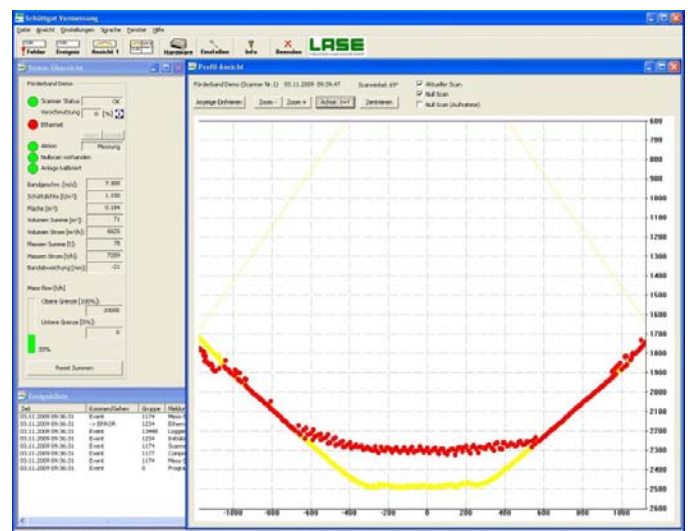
Schüttgut Vermessung
Datei Ansicht Einstellungen Sprache Fenster Hilfe
Fehler Ereignis Ansicht 1 Hardware Einstellen Info Beenden LASE

Status Übersicht
Förderband Demo
Scanner Status OK
Verschmutzung 0 [%]
Ethernet
Aktion Messung
Nullscan vorhanden
Anlage kalibriert
Bandgeschw. [m/s] 7.999
Schüttdichte [t/m³] 1.100
Fläche [m²] 0.184
Volumen Summe [m³] 71
Volumen Strom [m³/h] 6625
Massen Summe [t] 78
Massen Strom [t/h] 7289
Bandabweichung [mm] -21
Mass flow [t/h]
Obere Grenze [100%]: 20000
Untere Grenze [0%]: 0
33%
Reset Summen

Ereignisliste
| Zeit | Kommen/Gehen | Gruppe | Meldung |
|---|---|---|---|
| 03.11.2009 09:36:31 | Event | 1174 | Mess |
| 03.11.2009 09:36:31 | --> ERROR | 1234 | Ethern |
| 03.11.2009 09:36:31 | Event | 13448 | Logge |
| 03.11.2009 09:36:31 | Event | 1234 | Initiali |
| 03.11.2009 09:36:31 | Event | 1174 | Scann |
| 03.11.2009 09:36:31 | Event | 1177 | Compu |
| 03.11.2009 09:36:31 | Event | 1174 | Mess |
| 03.11.2009 09:36:31 | Event | 0 | Progra |

Profil Ansicht
Förderband Demo (Scanner Nr.1) 03.11.2009 09:26:47 Scanwinkel: 69°
Aktueller Scan
Null Scan
Null Scan (Aufnahme)
Anzeige Einfrieren Zoom - Zoom + Achse: X=Y Zentrieren
600 700 800 900 1000 1100 1200 1300 1400 1500 1600 1700 1800 1900 2000 2100 2200 2300 2400 2500 2600
-1000 -800 -600 -400 -200 0 200 400 600 800 1000